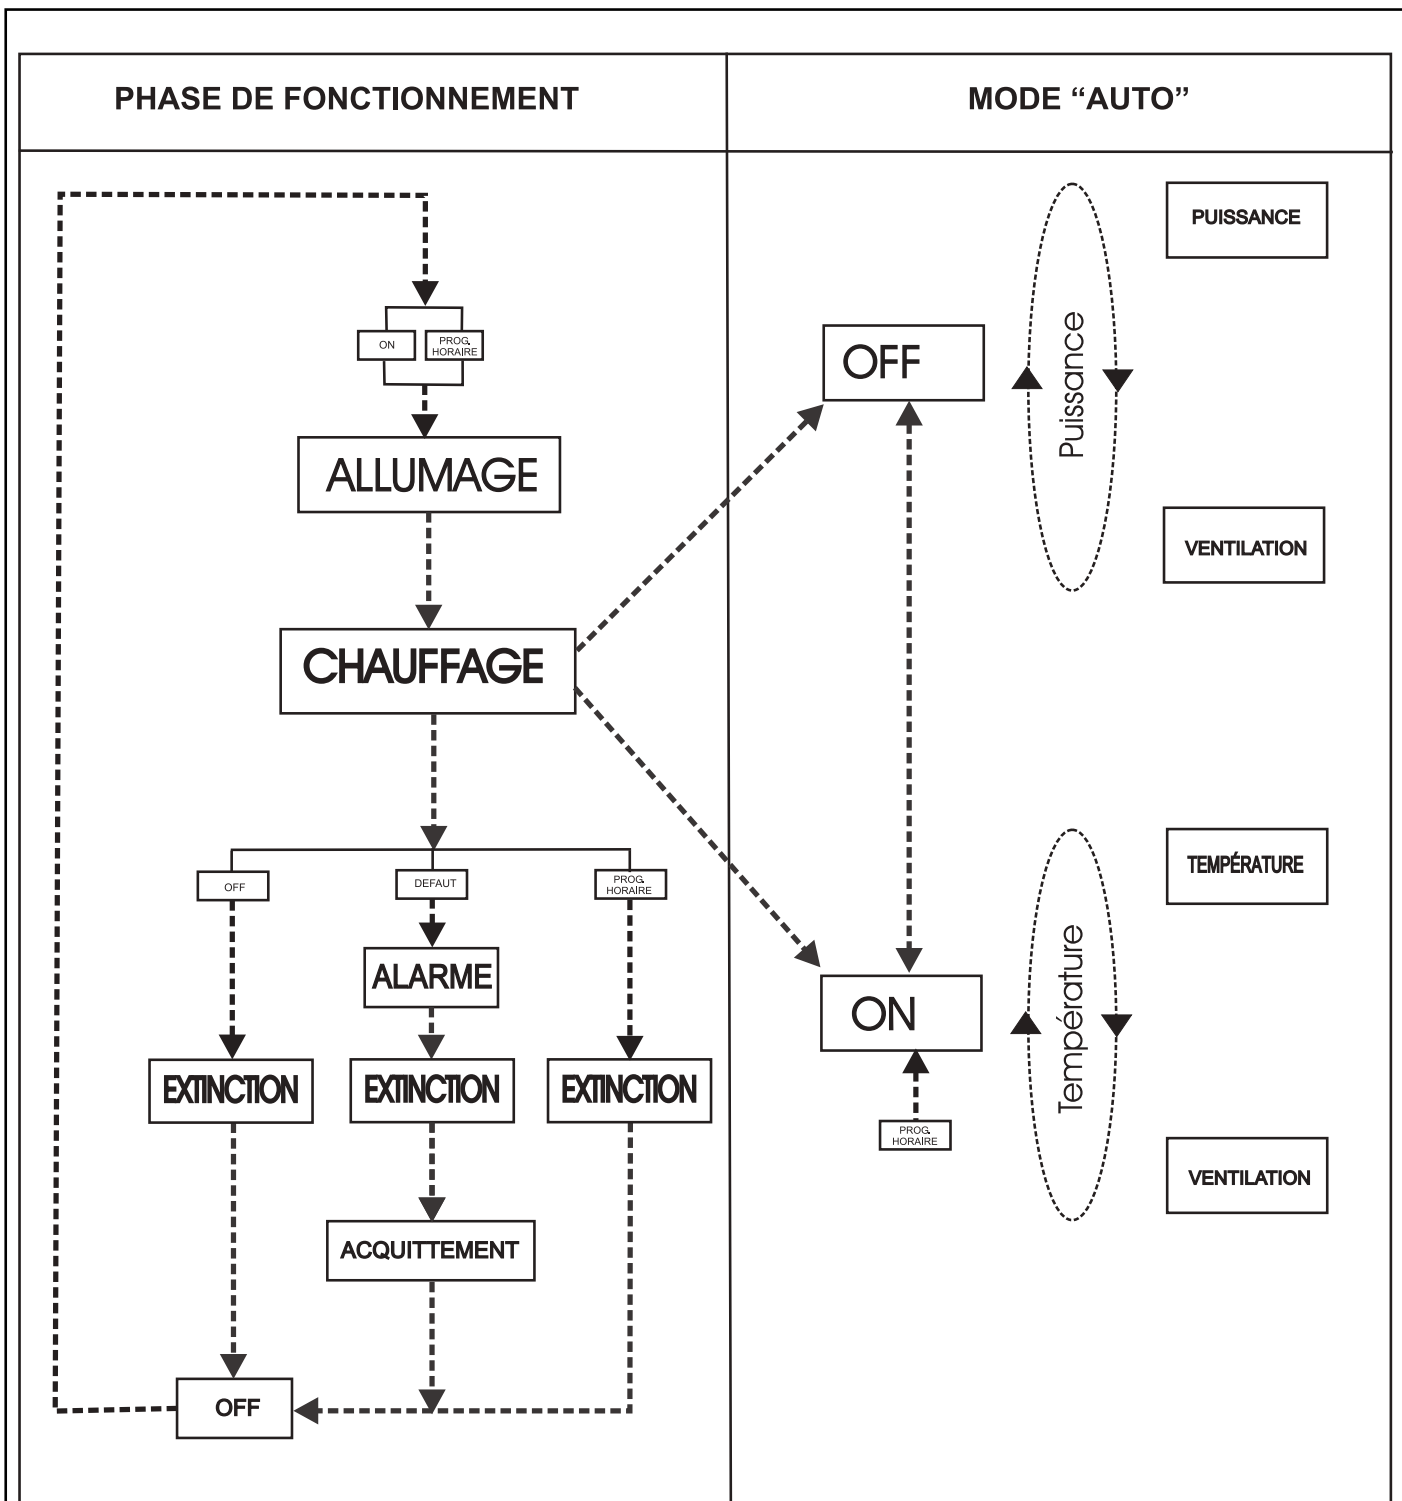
| PHASE DE FONCTIONNEMENT | MODE "AUTO" |
|---|---|

ON
PROG. HORAIRE
ALLUMAGE
CHAUFFAGE
OFF
DEFAUT
PROG. HORAIRE
ALARME
EXTINCTION
EXTINCTION
EXTINCTION
ACQUITTEMENT
OFF

PUISSANCE
OFF
Puissance
VENTILATION
TEMPÉRATURE
ON
Température
PROG. HORAIRE
VENTILATION